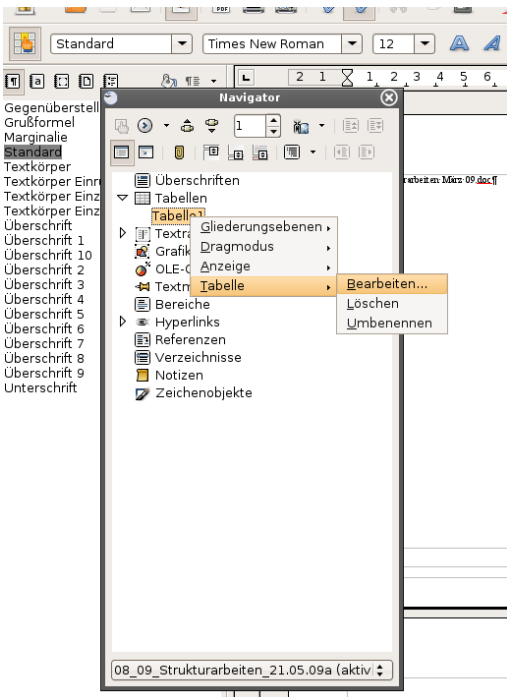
Standard
Times New Roman
12

2 1 1 2 3 4 5 6

Gegenüberstell
Grußformel
Marginalie
Standard
Textkörper
Textkörper Einr
Textkörper Einz
Textkörper Einz
Überschrift
Überschrift 1
Überschrift 10
Überschrift 2
Überschrift 3
Überschrift 4
Überschrift 5
Überschrift 6
Überschrift 7
Überschrift 8
Überschrift 9
Unterschrift

Navigator

1

Überschriften
Tabellen
Tabelle1
Textra
Grafik
OLE-O
Textm
Bereiche
Hyperlinks
Referenzen
Verzeichnisse
Notizen
Zeichenobjekte

Gliederungsebenen
Dragmodus
Anzeige
Tabelle

Bearbeiten...
Löschen
Umbenennen

rarbeiten März 09.doc¶

08_09_Strukturarbeiten_21.05.09a (aktiv